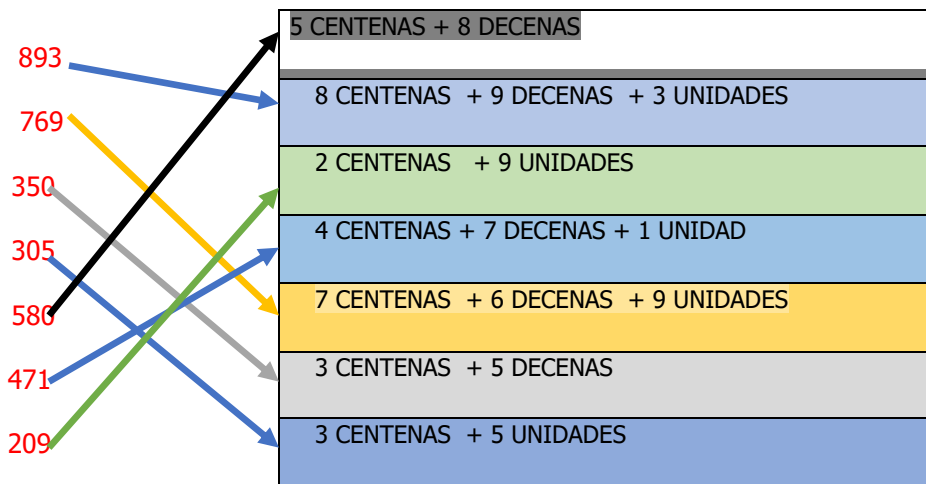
893
769
350
305
580
471
209

| 5 CENTENAS + 8 DECENAS |
|---|
| 8 CENTENAS + 9 DECENAS + 3 UNIDADES |
| 2 CENTENAS + 9 UNIDADES |
| 4 CENTENAS + 7 DECENAS + 1 UNIDAD |
| 7 CENTENAS + 6 DECENAS + 9 UNIDADES |
| 3 CENTENAS + 5 DECENAS |
| 3 CENTENAS + 5 UNIDADES |